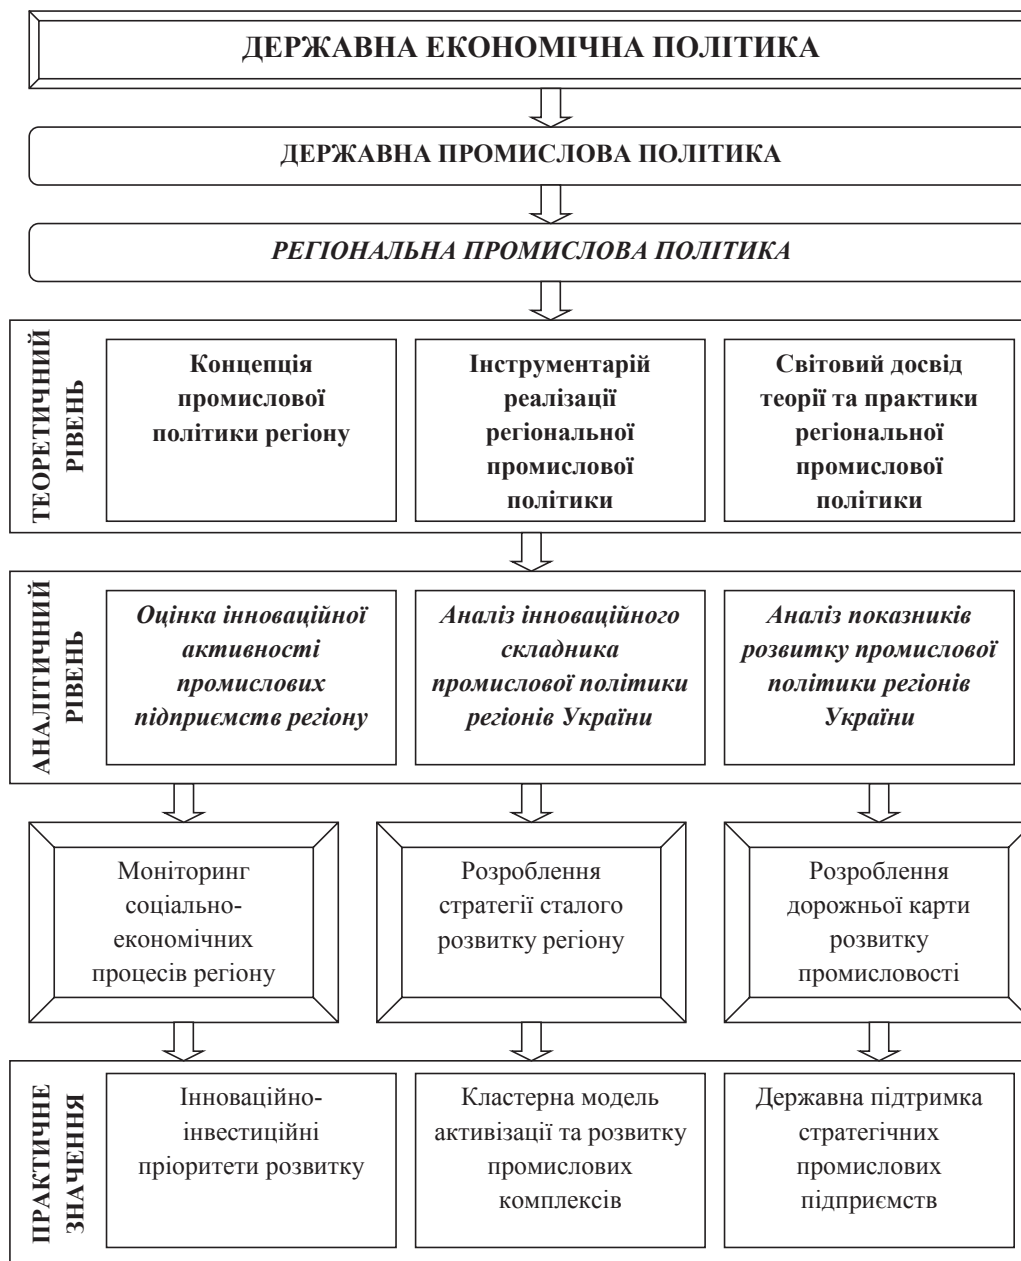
ДЕРЖАВНА ЕКОНОМІЧНА ПОЛІТИКА

ДЕРЖАВНА ПРОМИСЛОВА ПОЛІТИКА

РЕГІОНАЛЬНА ПРОМИСЛОВА ПОЛІТИКА

ТЕОРЕТИЧНИЙ РІВЕНЬ

Концепція промислової політики регіону

Інструментарій реалізації регіональної промислової політики

Світовий досвід теорії та практики регіональної промислової політики

АНАЛІТИЧНИЙ РІВЕНЬ

Оцінка інноваційної активності промислових підприємств регіону

Аналіз інноваційного складника промислової політики регіонів України

Аналіз показників розвитку промислової політики регіонів України

Моніторинг соціально-економічних процесів регіону

Розроблення стратегії сталого розвитку регіону

Розроблення дорожньої карти розвитку промисловості

ПРАКТИЧНЕ ЗНАЧЕННЯ

Інноваційно-інвестиційні пріоритети розвитку

Кластерна модель активізації та розвитку промислових комплексів

Державна підтримка стратегічних промислових підприємств